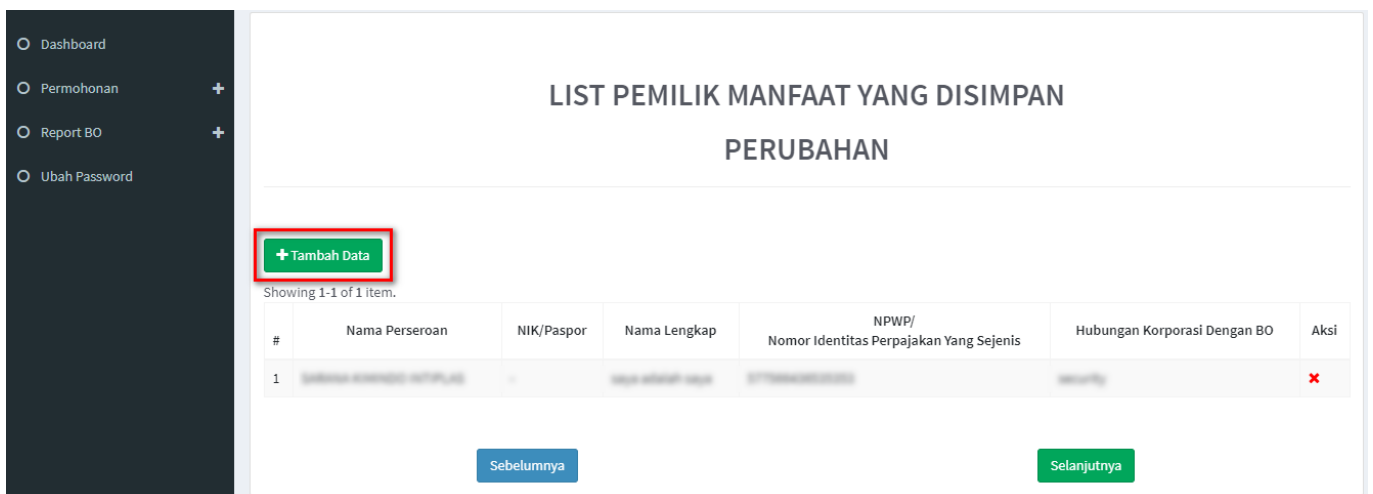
Dashboard
Permohonan +
Report BO +
Ubah Password

LIST PEMILIK MANFAAT YANG DISIMPAN

PERUBAHAN

+ Tambah Data

Showing 1-1 of 1 item.

| # | Nama Perseroan | NIK/Paspor | Nama Lengkap | NPWP/ Nomor Identitas Perpajakan Yang Sejenis | Hubungan Korporasi Dengan BO | Aksi |
|---|---|---|---|---|---|---|
| 1 | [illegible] | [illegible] | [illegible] | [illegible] | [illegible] | ✖ |

Sebelumnya

Selanjutnya